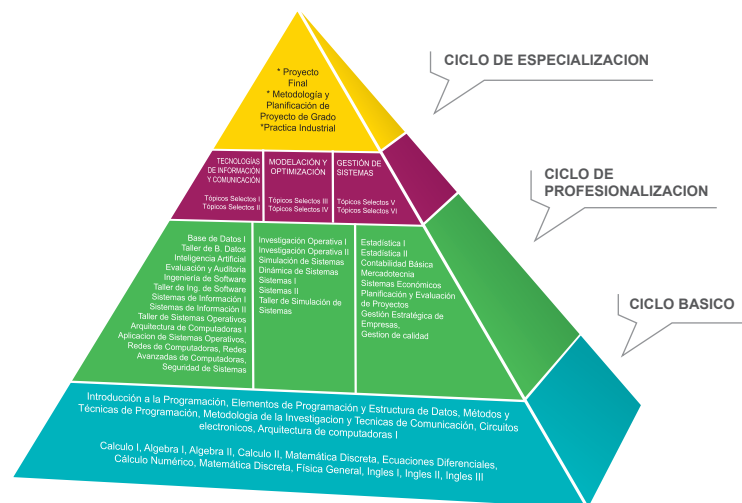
* Proyecto Final
* Metodología y Planificación de Proyecto de Grado
*Practica Industrial

CICLO DE ESPECIALIZACION

TECNOLOGÍAS DE INFORMACIÓN Y COMUNICACIÓN
Tópicos Selectos I
Tópicos Selectos II

MODELACIÓN Y OPTIMIZACIÓN
Tópicos Selectos III
Tópicos Selectos IV

GESTIÓN DE SISTEMAS
Tópicos Selectos V
Tópicos Selectos VI

CICLO DE PROFESIONALIZACION

Base de Datos I
Taller de B. Datos
Inteligencia Artificial
Evaluación y Auditoria
Ingeniería de Software
Taller de Ing. de Software
Sistemas de Información I
Sistemas de Información II
Taller de Sistemas Operativos
Arquitectura de Computadoras I
Aplicacion de Sistemas Operativos,
Redes de Computadoras, Redes Avanzadas de Computadoras,
Seguridad de Sistemas

Investigación Operativa I
Investigación Operativa II
Simulación de Sistemas
Dinámica de Sistemas
Sistemas I
Sistemas II
Taller de Simulación de Sistemas

Estadística I
Estadística II
Contabilidad Básica
Mercadotecnia
Sistemas Económicos
Planificación y Evaluación de Proyectos
Gestión Estratégica de Empresas,
Gestion de calidad

CICLO BASICO

Introducción a la Programación, Elementos de Programación y Estructura de Datos, Métodos y Técnicas de Programación, Metodologia de la Investigacion y Tecnicas de Comunicación, Circuitos electronicos, Arquitectura de computadoras I

Calculo I, Algebra I, Algebra II, Calculo II, Matemática Discreta, Ecuaciones Diferenciales, Cálculo Numérico, Matemática Discreta, Física General, Ingles I, Ingles II, Ingles III